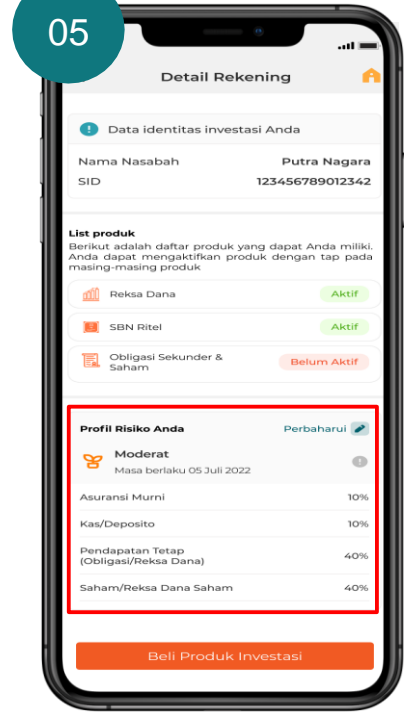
05

Detail Rekening

Data identitas investasi Anda

Nama Nasabah Putra Nagara
SID 123456789012342

List produk
Berikut adalah daftar produk yang dapat Anda miliki. Anda dapat mengaktifkan produk dengan tap pada masing-masing produk

Reksa Dana Aktif
SBN Ritel Aktif
Obligasi Sekunder & Saham Belum Aktif

Profil Risiko Anda Perbaharui

Moderat
Masa berlaku 05 Juli 2022

Asuransi Murni 10%
Kas/Deposito 10%
Pendapatan Tetap (Obligasi/Reksa Dana) 40%
Saham/Reksa Dana Saham 40%

Beli Produk Investasi